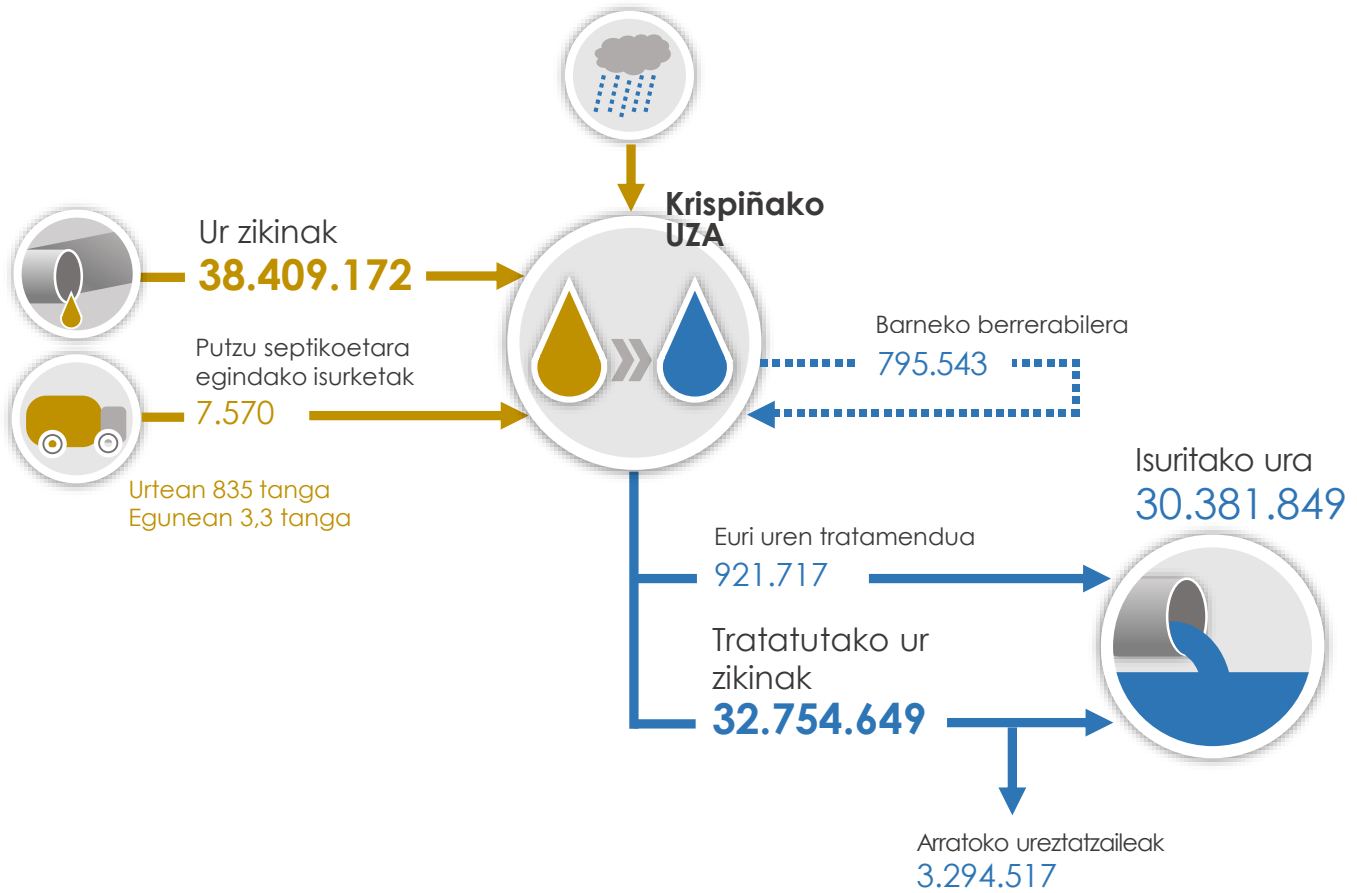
Krispiñako UZA

Ur zikinak
38.409.172

Putzu septikoetara egindako isurketak
7.570

Urtean 835 tanga
Egunean 3,3 tanga

Barneko berrerabilera
795.543

Isuritako ura
30.381.849

Euri uren tratamendua
921.717

Tratatutako ur zikinak
32.754.649

Arratoko ureztatzaileak
3.294.517